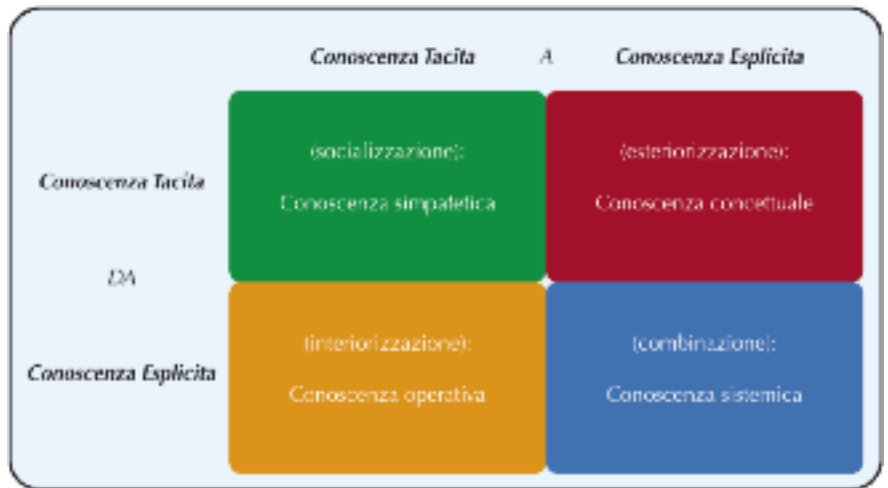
Conoscenza Tacita A Conoscenza Esplicita

Conoscenza Tacita

DA

Conoscenza Esplicita

| (socializzazione): Conoscenza simpatetica | (esteriorizzazione): Conoscenza concettuale |
|---|---|
| (interiorizzazione): Conoscenza operativa | (combinazione): Conoscenza sistemica |